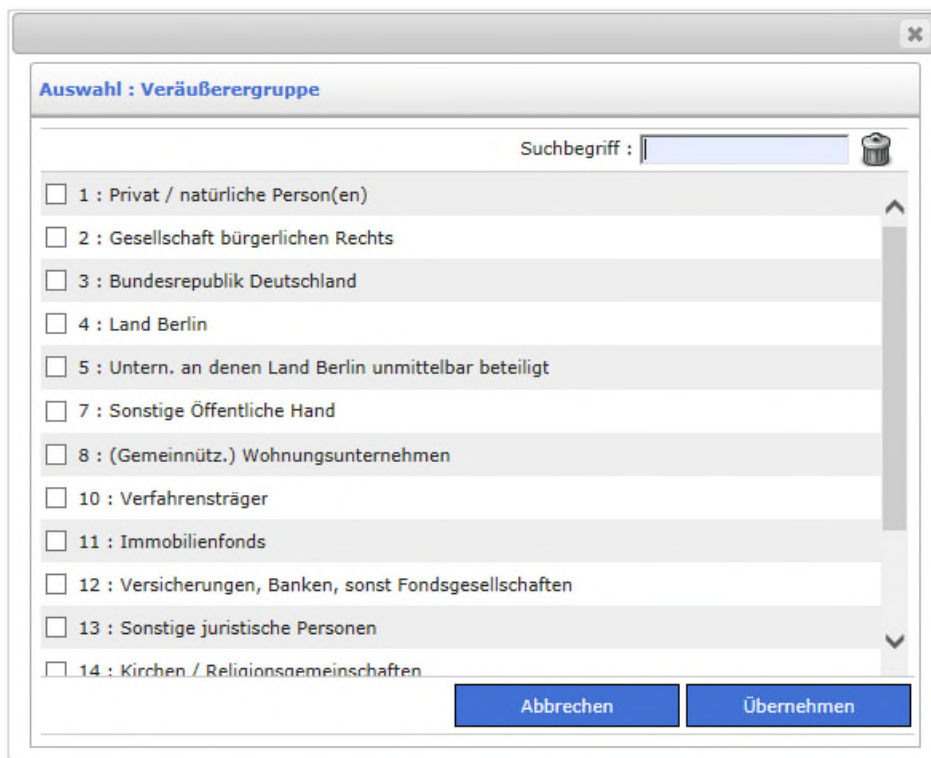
Auswahl : Veräußerergruppe

Suchbegriff :

1 : Privat / natürliche Person(en)

2 : Gesellschaft bürgerlichen Rechts

3 : Bundesrepublik Deutschland

4 : Land Berlin

5 : Untern. an denen Land Berlin unmittelbar beteiligt

7 : Sonstige Öffentliche Hand

8 : (Gemeinnütz.) Wohnungsunternehmen

10 : Verfahrensträger

11 : Immobilienfonds

12 : Versicherungen, Banken, sonst Fondsgesellschaften

13 : Sonstige juristische Personen

14 : Kirchen / Religionsgemeinschaften

Abbrechen

Übernehmen